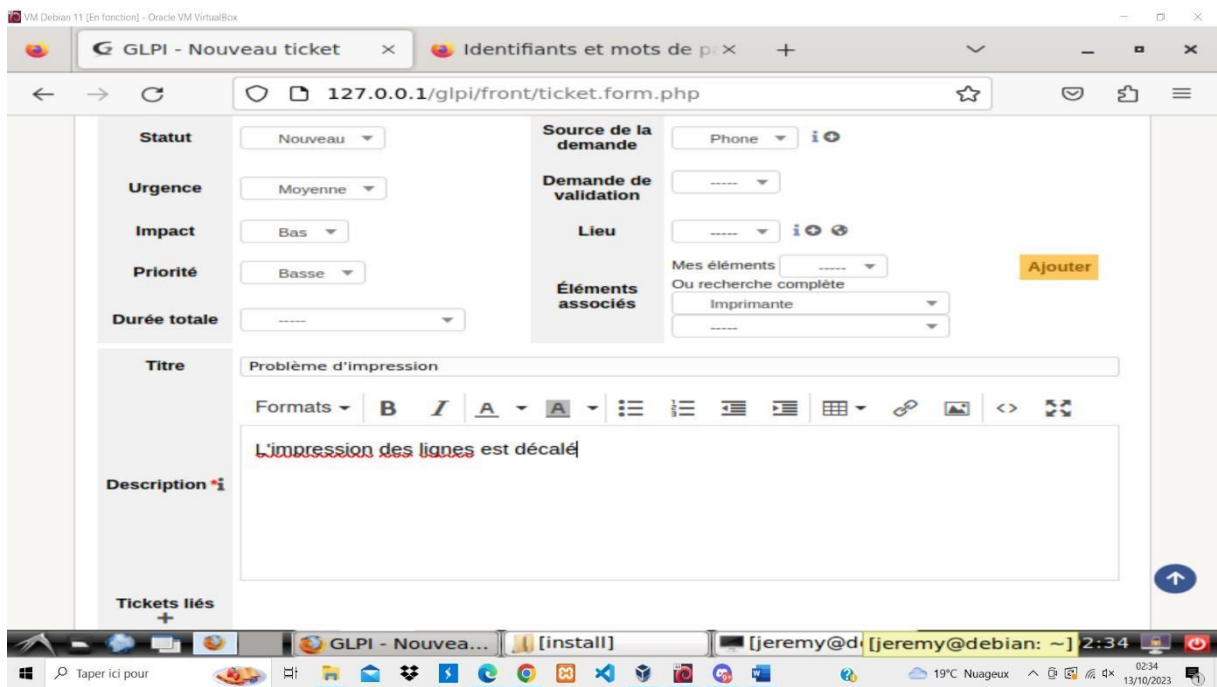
VM Debian 11 [En fonction] - Oracle VM VirtualBox

GLPI - Nouveau ticket ×
Identifiants et mots de p ×
+

127.0.0.1/glpi/front/ticket.form.php

| Statut | Nouveau | Source de la demande | Phone |
|---|---|---|---|
| Urgence | Moyenne | Demande de validation | ----- |
| Impact | Bas | Lieu | ----- |
| Priorité | Basse | Éléments associés | Mes éléments ----- Ajouter<br>Ou recherche complète<br>Imprimante<br>----- |
| Durée totale | ----- | | |

Titre
Problème d'impression

Formats B I A A

Description *i
L'impression des lignes est décalé

Tickets liés
+

GLPI - Nouvea... [install] [jeremy@d [jeremy@debian: ~] 2:34

Taper ici pour
19°C Nuageux 02:34 13/10/2023